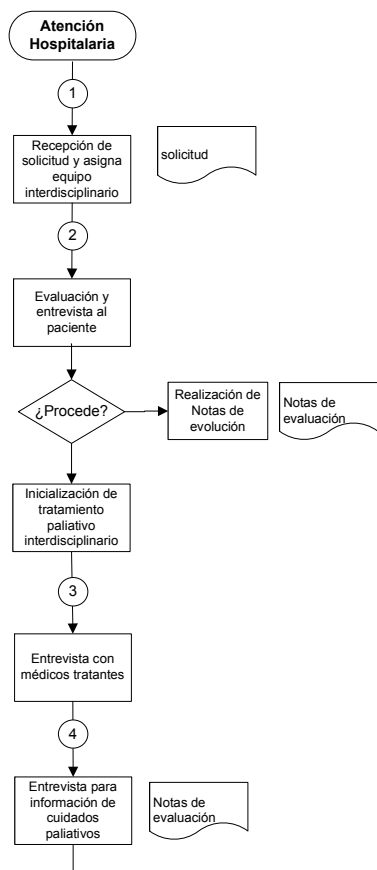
Atención Hospitalaria

1

Recepción de solicitud y asigna equipo interdisciplinario

solicitud

2

Evaluación y entrevista al paciente

¿Procede?

Realización de Notas de evolución

Notas de evaluación

Inicialización de tratamiento paliativo interdisciplinario

3

Entrevista con médicos tratantes

4

Entrevista para información de cuidados paliativos

Notas de evaluación